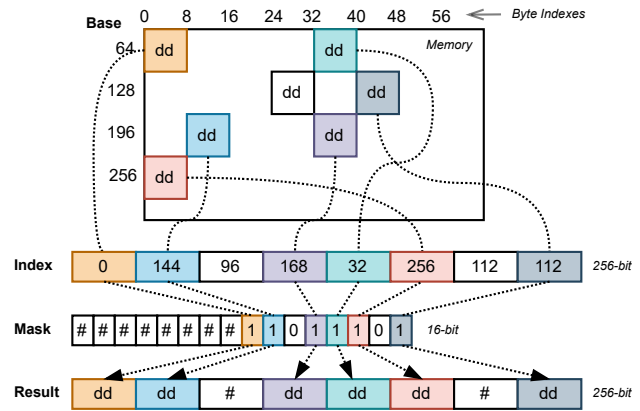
Base 0 8 16 24 32 40 48 56 Byte Indexes

Memory

64 dd dd

128 dd dd

196 dd dd

256 dd

Index

| 0 | 144 | 96 | 168 | 32 | 256 | 112 | 112 |
|---|---|---|---|---|---|---|---|

256-bit

Mask

| # | # | # | # | # | # | # | # | 1 | 1 | 0 | 1 | 1 | 1 | 0 | 1 |
|---|---|---|---|---|---|---|---|---|---|---|---|---|---|---|---|

16-bit

Result

| dd | dd | # | dd | dd | dd | # | dd |
|---|---|---|---|---|---|---|---|

256-bit